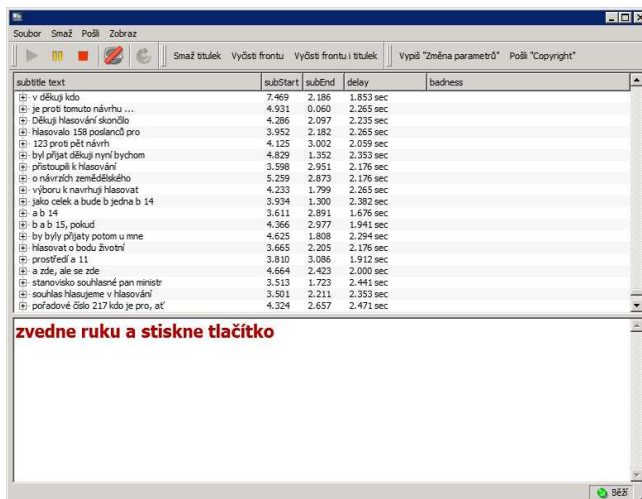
Soubor Smaž Pošli Zobraz

Smaž titulek Vyčisti frontu Vyčisti frontu i titulek Vypiš "Změna parametrů" Pošli "Copyright"

| subtitle text | subStart | subEnd | delay | badness |
|---|---|---|---|---|
| v děkuji kdo | 7.469 | 2.186 | 1.853 sec | |
| je proti tomuto návrhu ... | 4.931 | 0.060 | 2.265 sec | |
| Děkuji hlasování skončilo | 4.286 | 2.097 | 2.235 sec | |
| hlasovalo 158 poslanců pro | 3.952 | 2.182 | 2.265 sec | |
| 123 proti pět návrh | 4.125 | 3.002 | 2.059 sec | |
| byl přijat děkuji nyní bychom | 4.829 | 1.352 | 2.353 sec | |
| přistoupili k hlasování | 3.598 | 2.951 | 2.176 sec | |
| o návrzích zemědělského | 5.259 | 2.873 | 2.176 sec | |
| výboru k navrhuji hlasovat | 4.233 | 1.799 | 2.265 sec | |
| jako celek a bude b jedna b 14 | 3.934 | 1.300 | 2.382 sec | |
| a b 14 | 3.611 | 2.891 | 1.676 sec | |
| b a b 15, pokud | 4.366 | 2.977 | 1.941 sec | |
| by byly přijaty potom u mne | 4.625 | 1.808 | 2.294 sec | |
| hlasovat o bodu životní | 3.665 | 2.205 | 2.176 sec | |
| prostředí a 11 | 3.810 | 3.086 | 1.912 sec | |
| a zde, ale se zde | 4.664 | 2.423 | 2.000 sec | |
| stanovisko souhlasné pan ministr | 3.513 | 1.723 | 2.441 sec | |
| souhlas hlasujeme v hlasování | 3.501 | 2.211 | 2.353 sec | |
| pořadové číslo 217 kdo je pro, ať | 4.324 | 2.657 | 2.471 sec | |

zvedne ruku a stiskne tlačítko

Běží